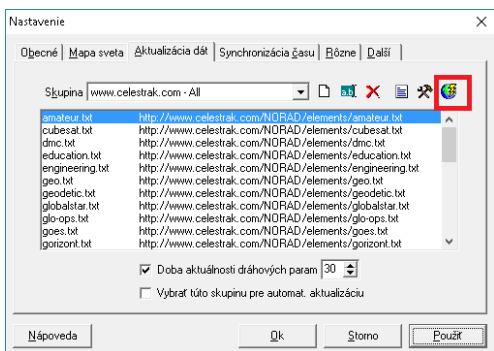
Nastavenie

Obecné | Mapa sveta | Aktualizácia dát | Synchronizácia času | Rôzne | Další

Skupina www.celestrak.com - All

| | |
|---|---|
| amateur.txt | http://www.celestrak.com/NORAD/elements/amateur.txt |
| cubesat.txt | http://www.celestrak.com/NORAD/elements/cubesat.txt |
| dmc.txt | http://www.celestrak.com/NORAD/elements/dmc.txt |
| education.txt | http://www.celestrak.com/NORAD/elements/education.txt |
| engineering.txt | http://www.celestrak.com/NORAD/elements/engineering.txt |
| geo.txt | http://www.celestrak.com/NORAD/elements/geo.txt |
| geodetic.txt | http://www.celestrak.com/NORAD/elements/geodetic.txt |
| globalstar.txt | http://www.celestrak.com/NORAD/elements/globalstar.txt |
| glo-ops.txt | http://www.celestrak.com/NORAD/elements/glo-ops.txt |
| goes.txt | http://www.celestrak.com/NORAD/elements/goes.txt |
| gorizont.txt | http://www.celestrak.com/NORAD/elements/gorizont.txt |

Doba aktuálnosti dráhových param 30

Vybrať túto skupinu pre automat. aktualizáciu

Nápoveda | Ok | Storno | Použiť